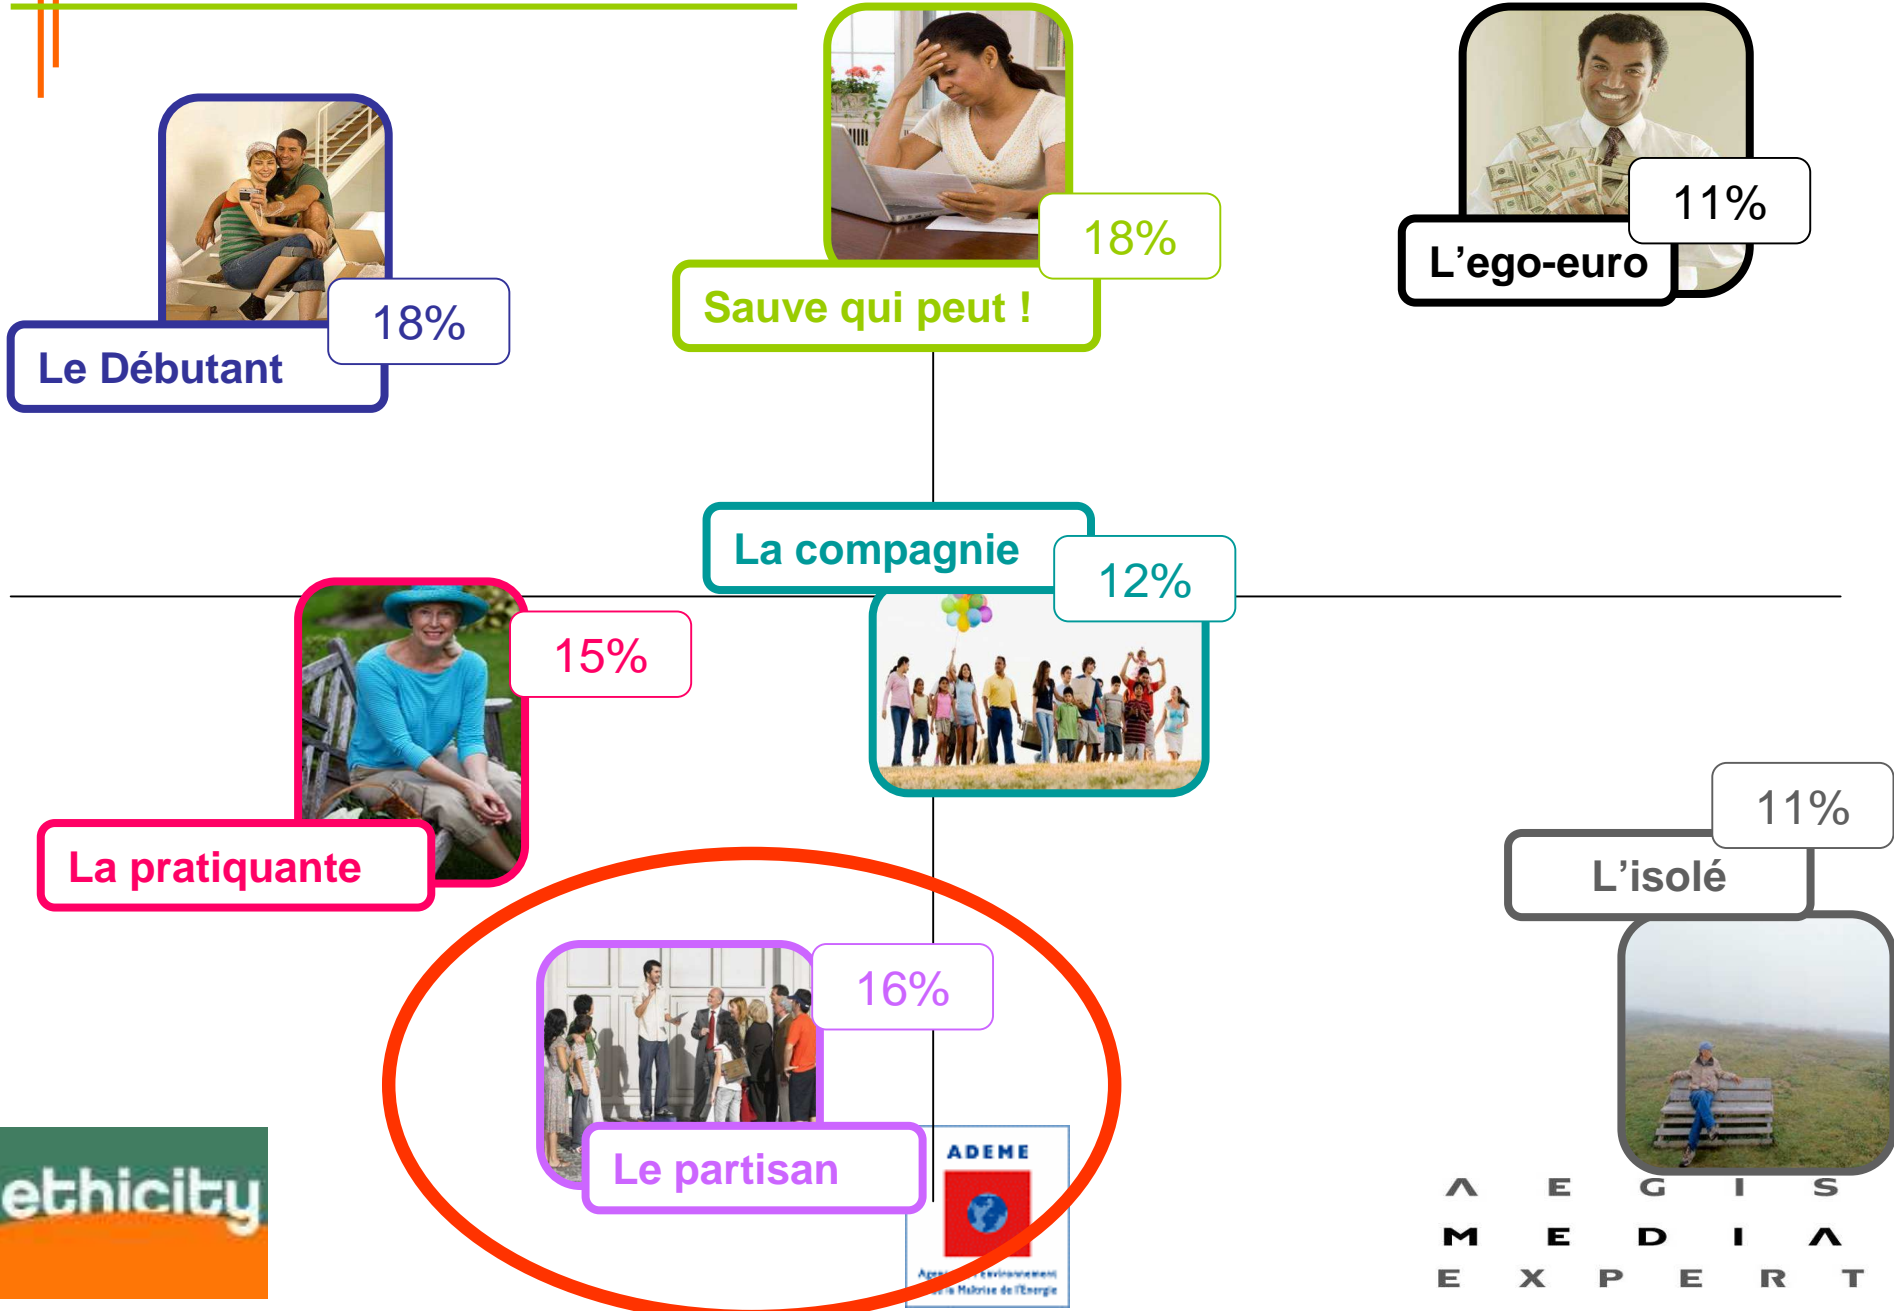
18%

Le Débutant

18%

Sauve qui peut !

11%

L'ego-euro

La compagnie

12%

15%

La pratiquante

11%

L'isolé

16%

Le partisan

ethicity

ADEME

Agence de l'Environnement et de la Maîtrise de l'Energie

AEGIS MEDIA EXPERT